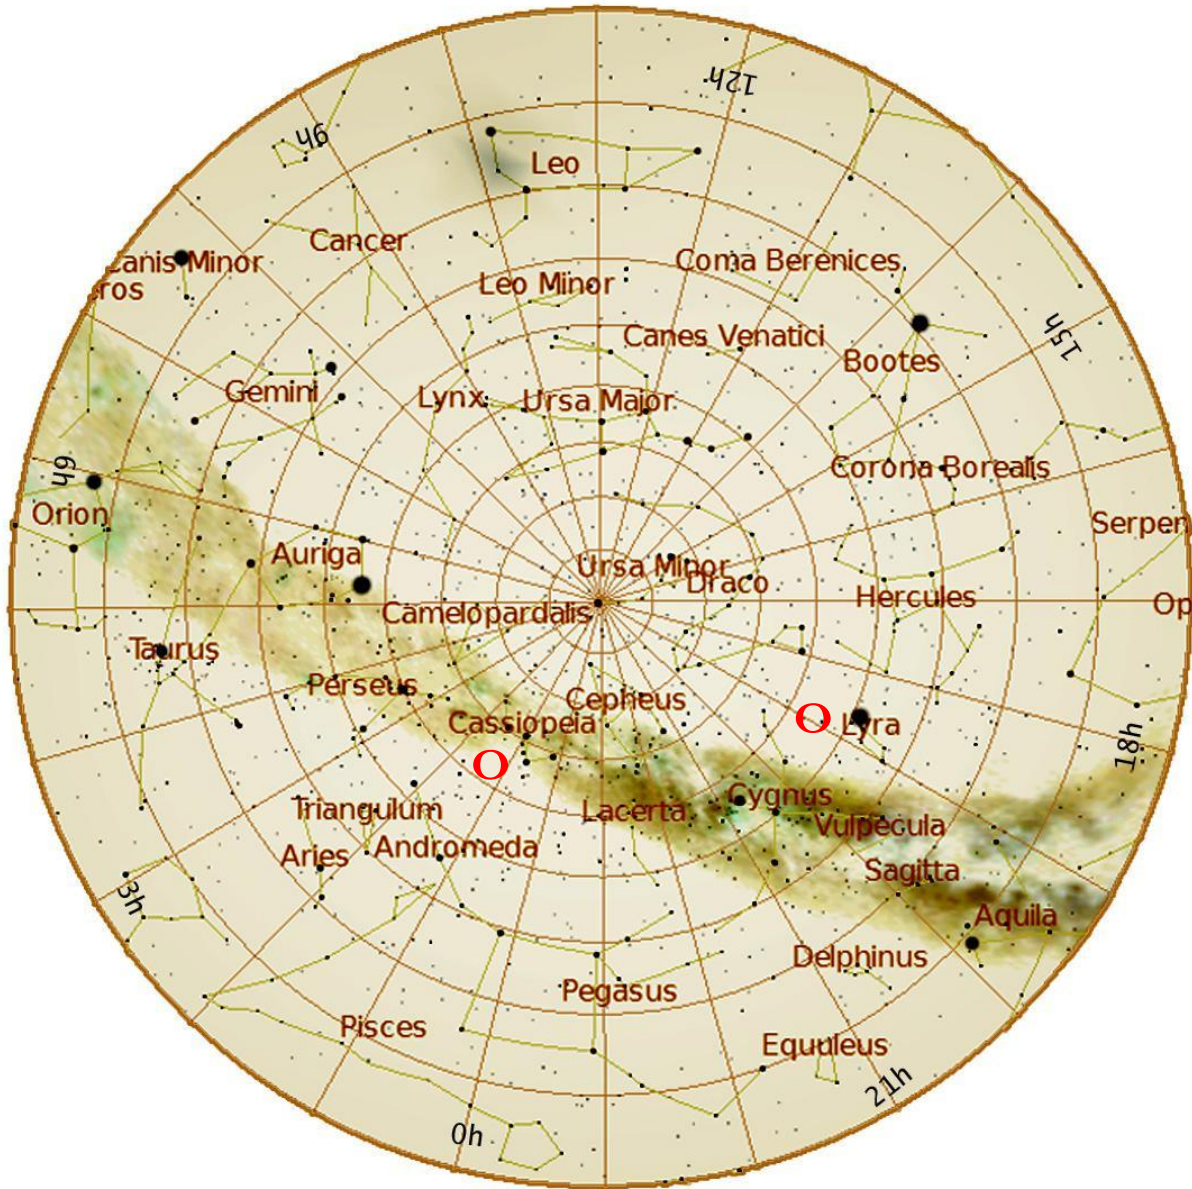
12h
9h
Leo
Cancer
Canis Minor
eros
Coma Berenices
Leo Minor
15h
Canes Venatici
Bootes
Gemini
Lynx
Ursa Major
6h
Corona Borealis
Orion
Serpen
Auriga
Ursa Minor
Draco
Camelopardalis
Hercules
Op
Taurus
Perseus
Cepheus
O
Lyra
Cassiopeia
18h
O
Cygnus
Triangulum
Lacerta
Vulpecula
Aries
Andromeda
Sagitta
3h
Aquila
Delphinus
Pegasus
Pisces
Equuleus
21h
0h